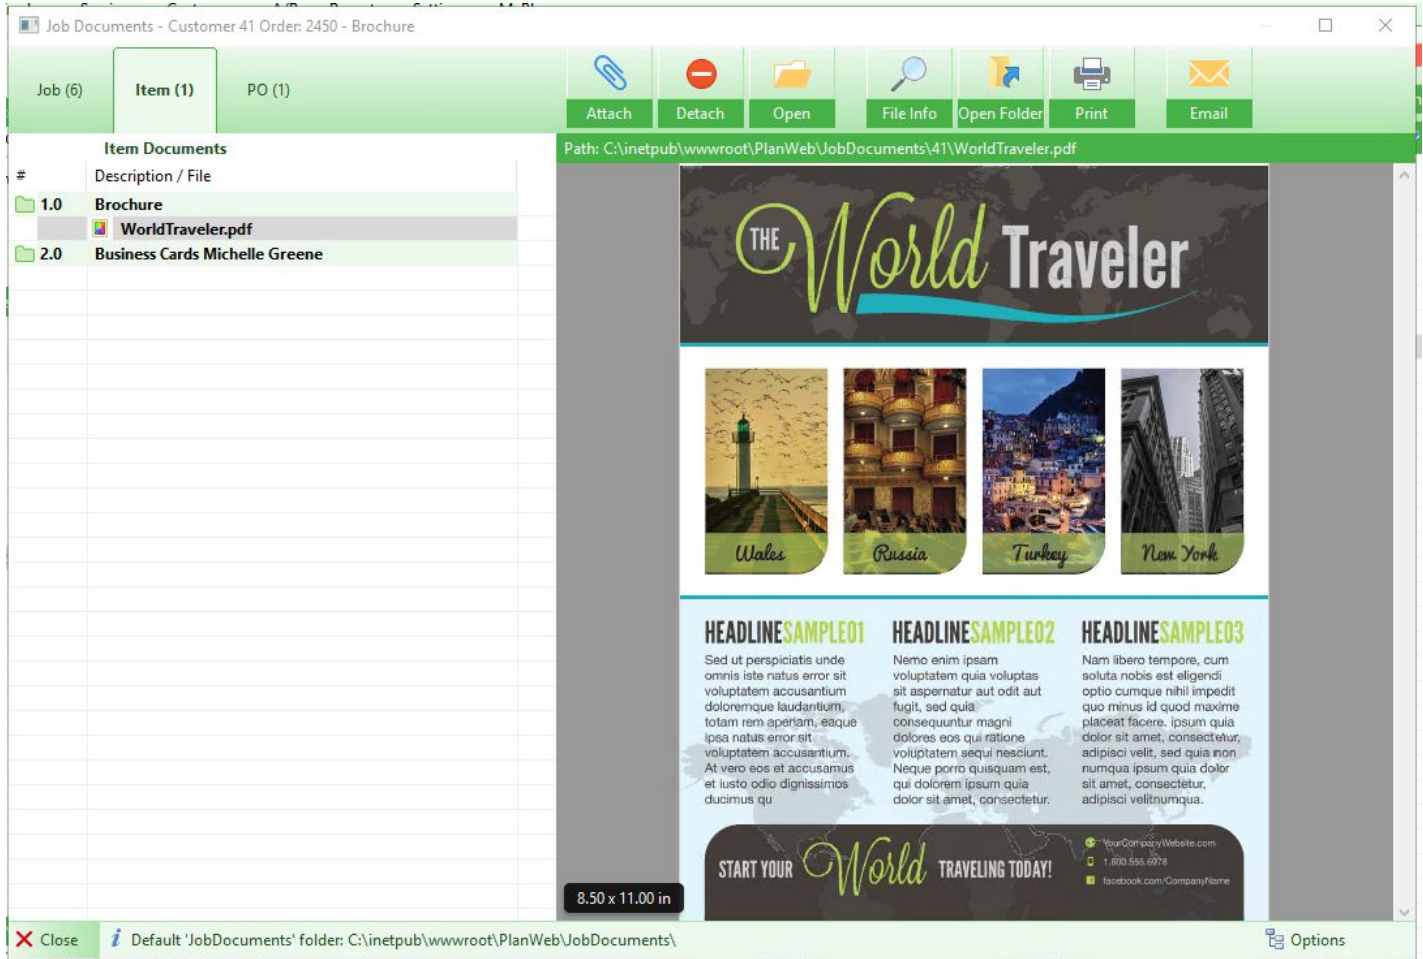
Job Documents - Customer 41 Order: 2450 - Brochure

Job (6)
Item (1)
PO (1)

Attach
Detach
Open
File Info
Open Folder
Print
Email

Item Documents

| # | Description / File |
|---|---|
| 1.0 | Brochure |
| | WorldTraveler.pdf |
| 2.0 | Business Cards Michelle Greene |

Path: C:\inetpub\wwwroot\PlanWeb\JobDocuments\41\WorldTraveler.pdf

THE World Traveler

Wales
Russia
Turkey
New York

HEADLINESAMPLE01
Sed ut perspiciatis unde omnis iste natus error sit voluptatem accusantium doloremque laudantium, totam rem aperiam, eaque ipsa natus error sit voluptatem accusantium. At vero eos et accusamus et iusto odio dignissimos ducimus qu

HEADLINESAMPLE02
Nemo enim ipsam voluptatem quia voluptas sit aspernatur aut odit aut fugit, sed quia consequuntur magni dolores eos qui ratione voluptatem sequi nesciunt. Neque porro quisquam est, qui dolorem ipsum quia dolor sit amet, consectetur.

HEADLINESAMPLE03
Nam libero tempore, cum soluta nobis est eligendi optio cumque nihil impedit quo minus id quod maxime placeat facere. ipsum quia dolor sit amet, consectetur, adipisci velit, sed quia non numqua ipsum quia dolor sit amet, consectetur, adipisci velitnumqua.

START YOUR World TRAVELING TODAY!
YourCompanyWebsite.com
1.800.555.6978
facebook.com/CompanyName

8.50 x 11.00 in

Close
Default 'JobDocuments' folder: C:\inetpub\wwwroot\PlanWeb\JobDocuments\
Options